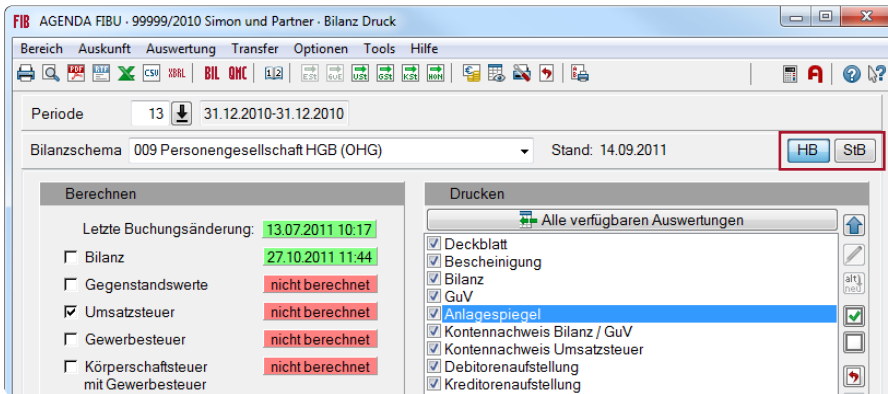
FIB AGENDA FIBU - 99999/2010 Simon und Partner - Bilanz Druck

Bereich Auskunft Auswertung Transfer Optionen Tools Hilfe

PDF CSV XBRL BIL QMC 1|2 EST GUE UST GST KST HON

Periode 13 31.12.2010-31.12.2010

Bilanzschema 009 Personengesellschaft HGB (OHG) Stand: 14.09.2011 HB StB

Berechnen

Letzte Buchungsänderung: 13.07.2011 10:17

Bilanz 27.10.2011 11:44

Gegenstandswerte nicht berechnet

Umsatzsteuer nicht berechnet

Gewerbesteuer nicht berechnet

Körperschaftsteuer mit Gewerbesteuer nicht berechnet

Drucken

Alle verfügbaren Auswertungen

Deckblatt
Bescheinigung
Bilanz
GuV
Anlagespiegel
Kontennachweis Bilanz / GuV
Kontennachweis Umsatzsteuer
Debitorenaufstellung
Kreditorenaufstellung

alt neu